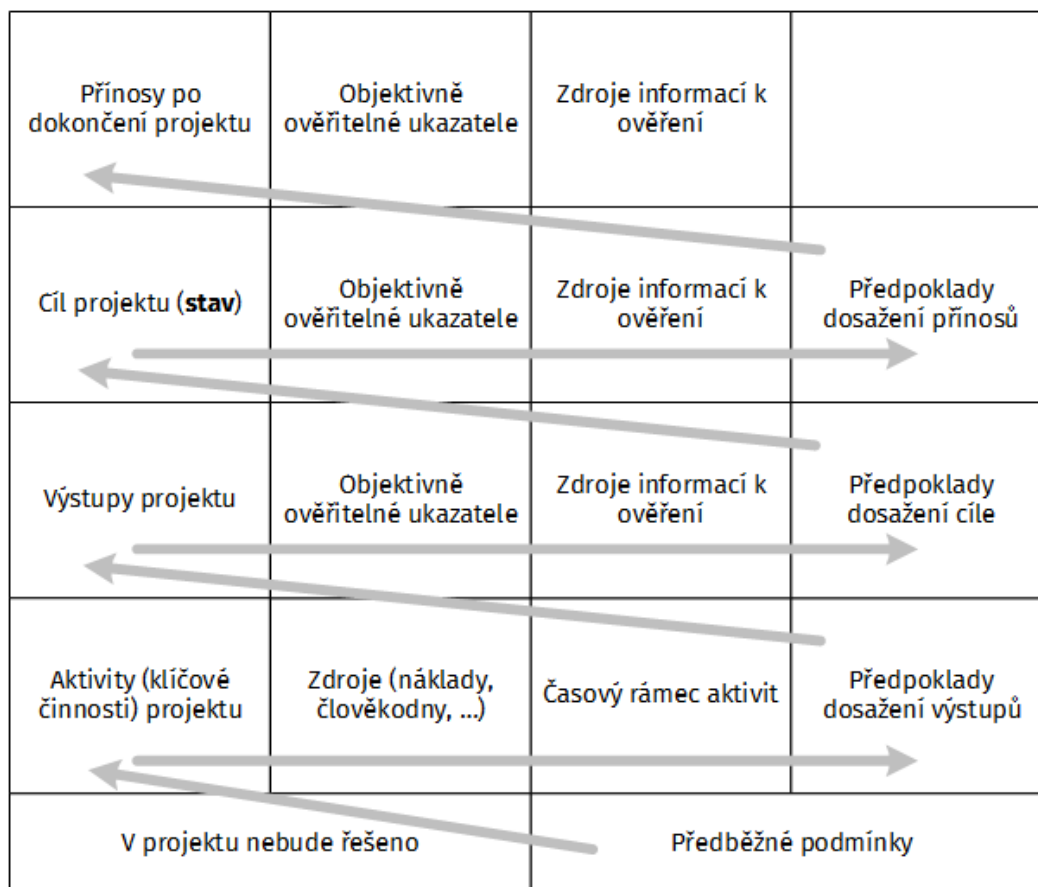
| Přínosy po dokončení projektu | Objektivně ověřitelné ukazatele | Zdroje informací k ověření | |
|---|---|---|---|
| Cíl projektu (**stav**) | Objektivně ověřitelné ukazatele | Zdroje informací k ověření | Předpoklady dosažení přínosů |
| Výstupy projektu | Objektivně ověřitelné ukazatele | Zdroje informací k ověření | Předpoklady dosažení cíle |
| Aktivity (klíčové činnosti) projektu | Zdroje (náklady, člověkodny, ...) | Časový rámec aktivit | Předpoklady dosažení výstupů |
| V projektu nebude řešeno | | Předběžné podmínky | |